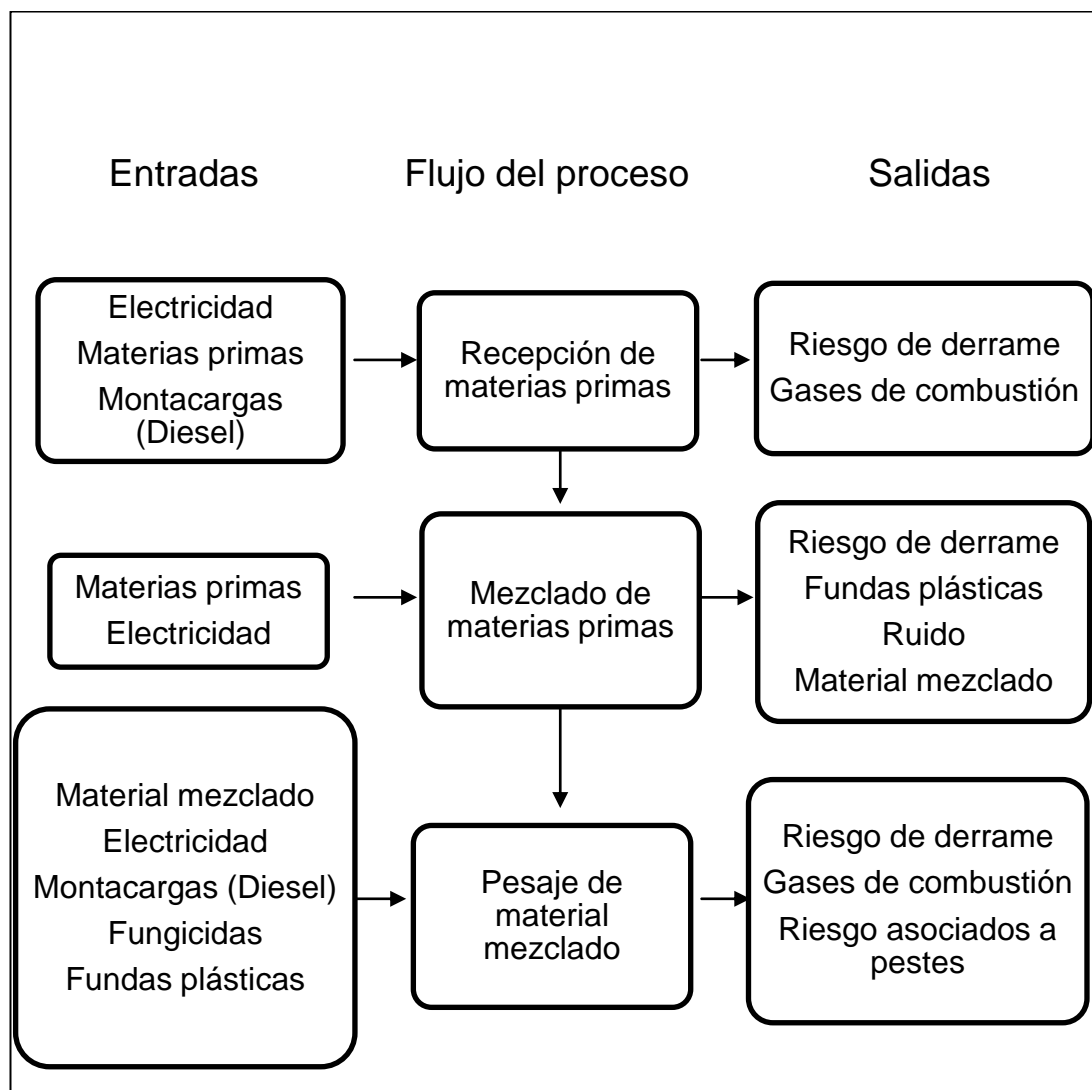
Entradas

Flujo del proceso

Salidas

Electricidad
Materias primas
Montacargas (Diesel)

Recepción de materias primas

Riesgo de derrame
Gases de combustión

Materias primas
Electricidad

Mezclado de materias primas

Riesgo de derrame
Fundas plásticas
Ruido
Material mezclado

Material mezclado
Electricidad
Montacargas (Diesel)
Fungicidas
Fundas plásticas

Pesaje de material mezclado

Riesgo de derrame
Gases de combustión
Riesgo asociados a pestes